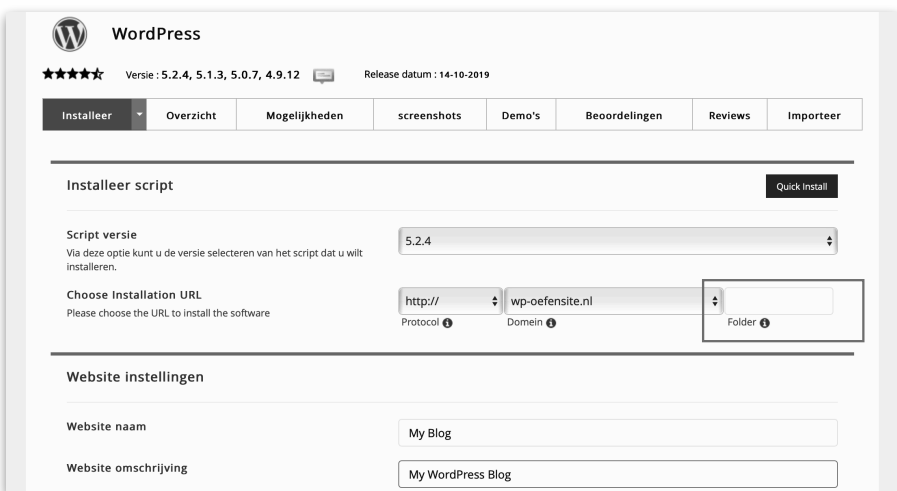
WordPress

Versie : 5.2.4, 5.1.3, 5.0.7, 4.9.12

Release datum : 14-10-2019

| Installeer | Overzicht | Mogelijkheden | screenshots | Demo's | Beoordelingen | Reviews | Importeer |
|---|---|---|---|---|---|---|---|

Installeer script

Quick Install

Script versie
Via deze optie kunt u de versie selecteren van het script dat u wilt installeren.

5.2.4

Choose Installation URL
Please choose the URL to install the software

http://
Protocol

wp-oefensite.nl
Domein

Folder

Website instellingen

Website naam

My Blog

Website omschrijving

My WordPress Blog